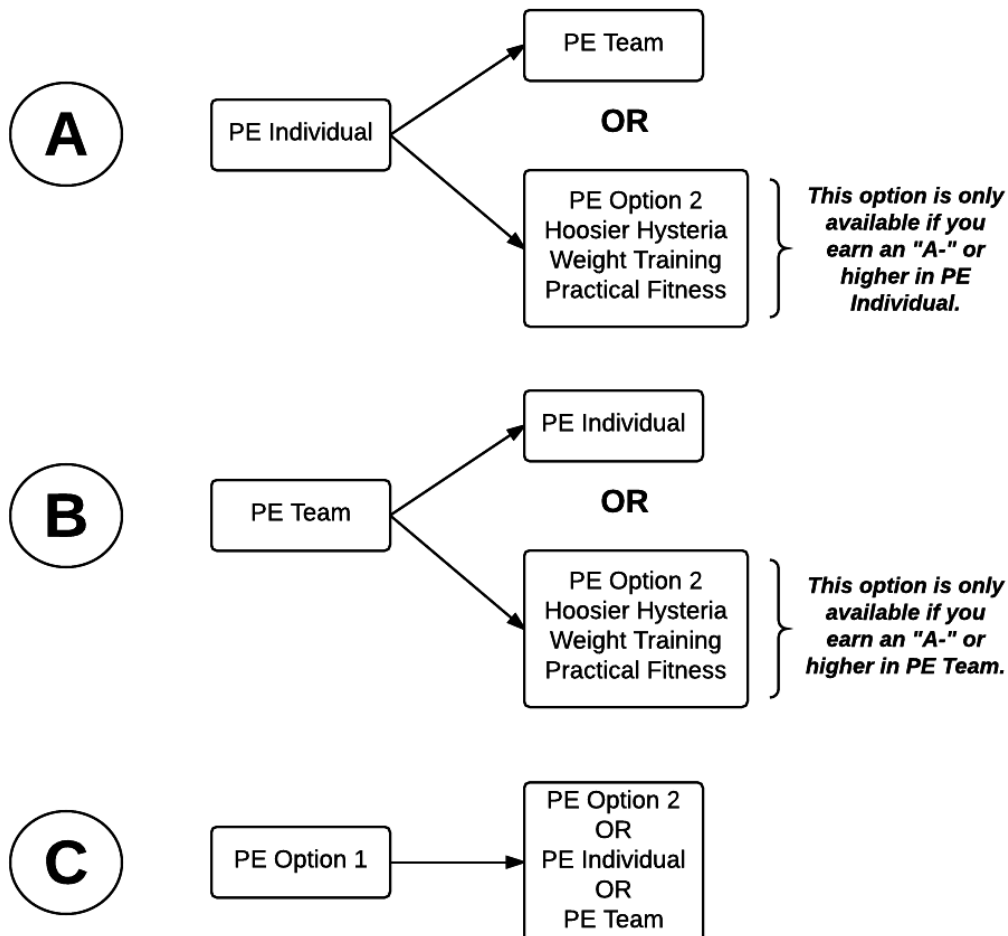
A

PE Individual

PE Team

OR

PE Option 2
Hoosier Hysteria
Weight Training
Practical Fitness

This option is only available if you earn an "A-" or higher in PE Individual.

B

PE Team

PE Individual

OR

PE Option 2
Hoosier Hysteria
Weight Training
Practical Fitness

This option is only available if you earn an "A-" or higher in PE Team.

C

PE Option 1

PE Option 2
OR
PE Individual
OR
PE Team